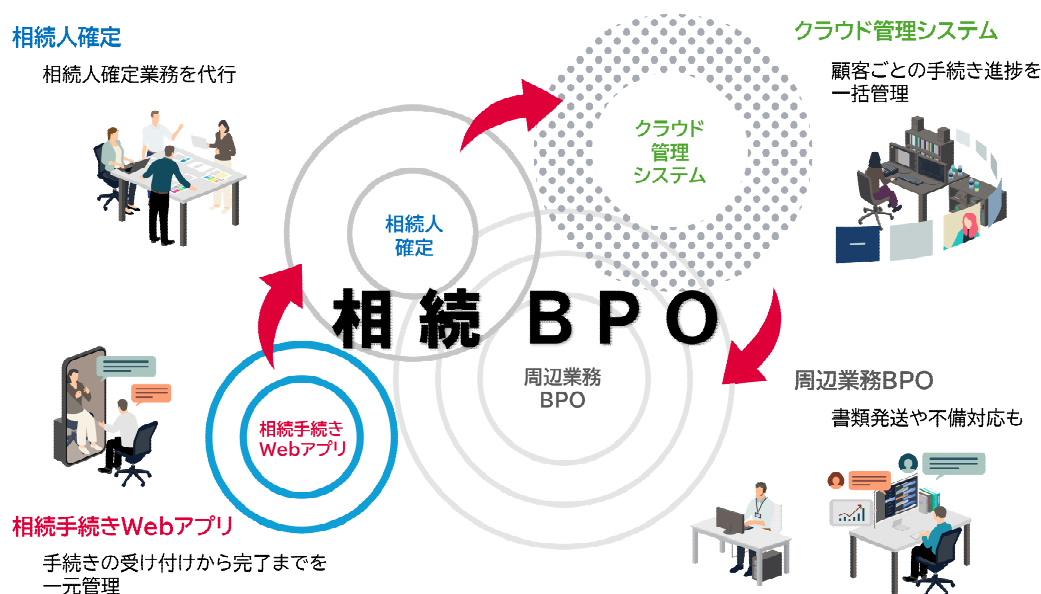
相続人確定

相続人確定業務を代行

クラウド管理システム

顧客ごとの手続き進捗を一括管理

相続人確定

クラウド管理システム

相続 BPO

周辺業務BPO

相続手続きWebアプリ

周辺業務BPO

書類発送や不備対応も

相続手続きWebアプリ

手続きの受け付けから完了までを一元管理